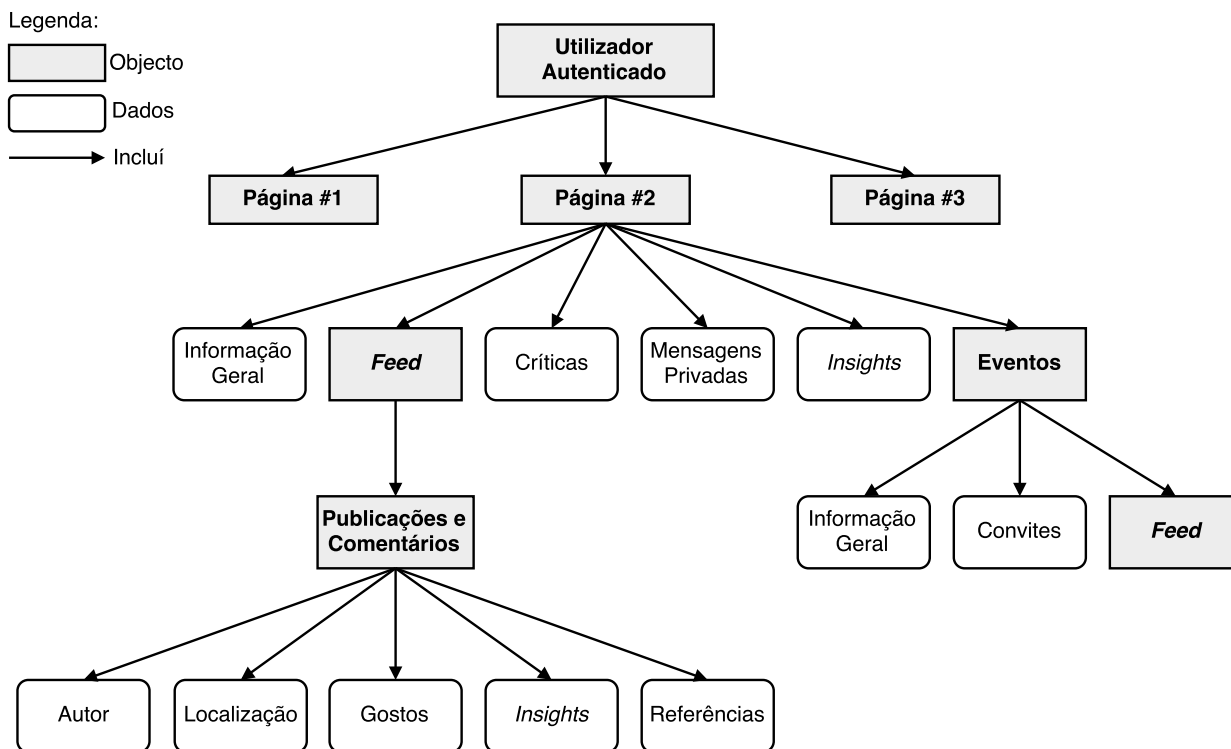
Legenda:

Objecto

Dados

Incluí

Utilizador Autenticado

Página #1

Página #2

Página #3

Informação Geral

Feed

Críticas

Mensagens Privadas

Insights

Eventos

Publicações e Comentários

Informação Geral

Convites

Feed

Autor

Localização

Gostos

Insights

Referências